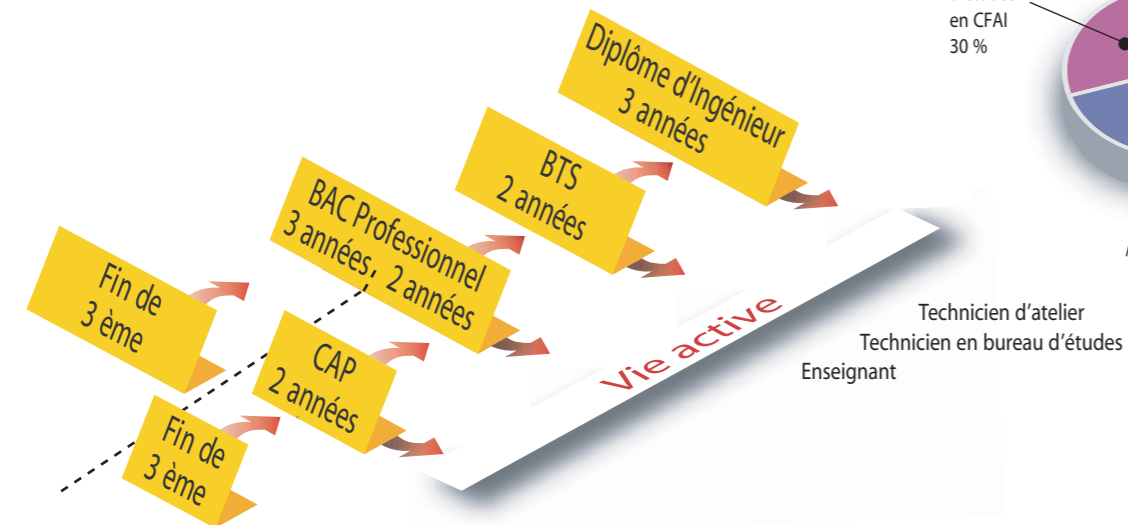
en CFAI
30 %

Diplôme d'Ingénieur
3 années

BTS
2 années

BAC Professionnel
3 années, 2 années

Fin de
3 ème

CAP
2 années

Fin de
3 ème

Vie active

Technicien d'atelier
Technicien en bureau d'études
Enseignant